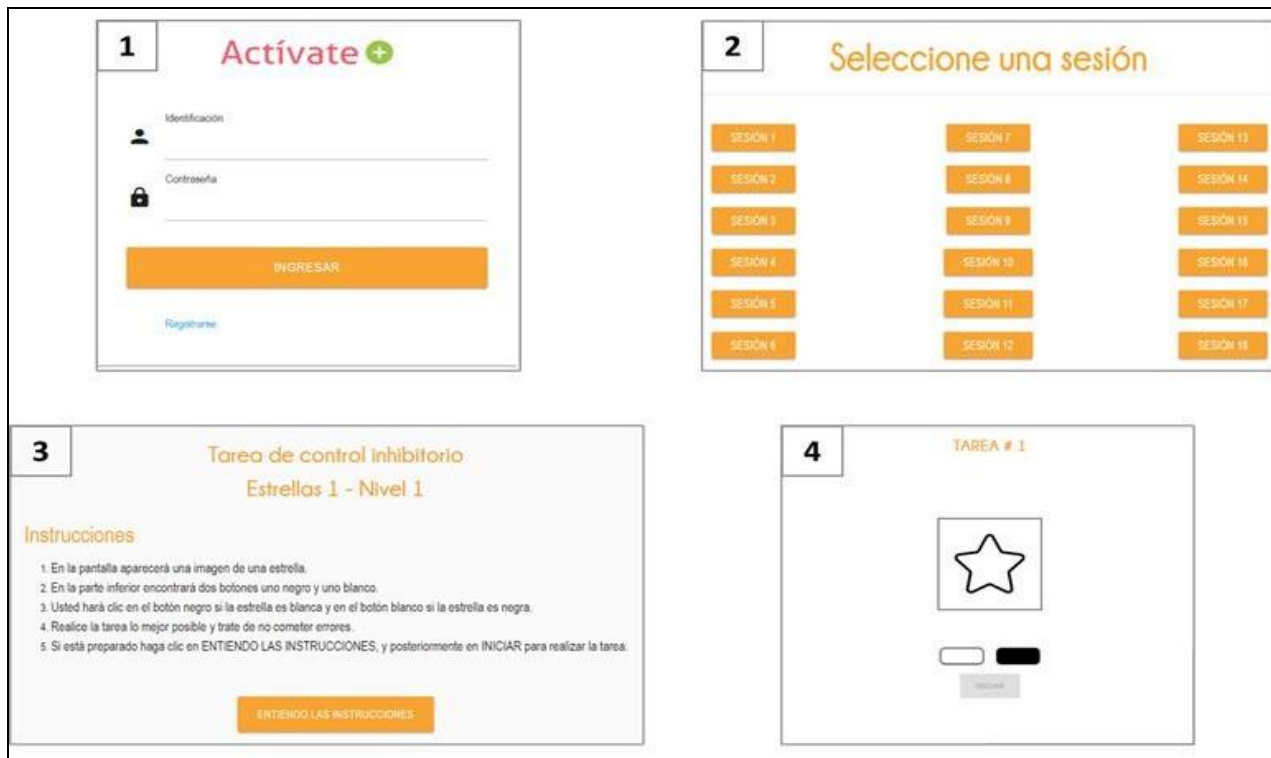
1

Actívate

Identificación

Contraseña

INGRESAR

Registrarse

2

Seleccione una sesión

SESIÓN 1

SESIÓN 2

SESIÓN 3

SESIÓN 4

SESIÓN 5

SESIÓN 6

SESIÓN 7

SESIÓN 8

SESIÓN 9

SESIÓN 10

SESIÓN 11

SESIÓN 12

SESIÓN 13

SESIÓN 14

SESIÓN 15

SESIÓN 16

SESIÓN 17

SESIÓN 18

3

Tarea de control inhibitorio

Estrellas 1 - Nivel 1

Instrucciones

1. En la pantalla aparecerá una imagen de una estrella.
2. En la parte inferior encontrará dos botones uno negro y uno blanco.
3. Usted hará clic en el botón negro si la estrella es blanca y en el botón blanco si la estrella es negra.
4. Realice la tarea lo mejor posible y trate de no cometer errores.
5. Si está preparado haga clic en ENTIENDO LAS INSTRUCCIONES, y posteriormente en INICIAR para realizar la tarea.

ENTIENDO LAS INSTRUCCIONES

4

TAREA # 1

INICIAR